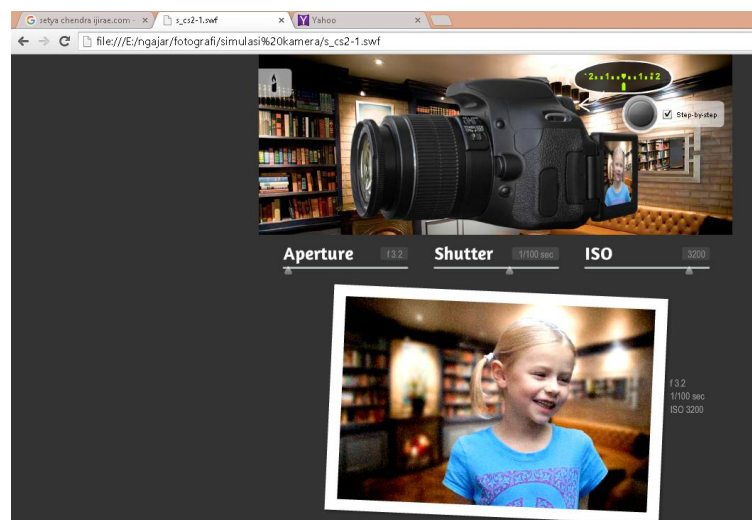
setya chendra ijirae.com ×
s_cs2-1.swf ×
Yahoo ×

file:///E:/ngajar/fotografi/simulasi%20kamera/s_cs2-1.swf

-2..1..0..1..2

Step-by-step

Aperture f 3.2
Shutter 1/100 sec
ISO 3200

f 3.2
1/100 sec
ISO 3200